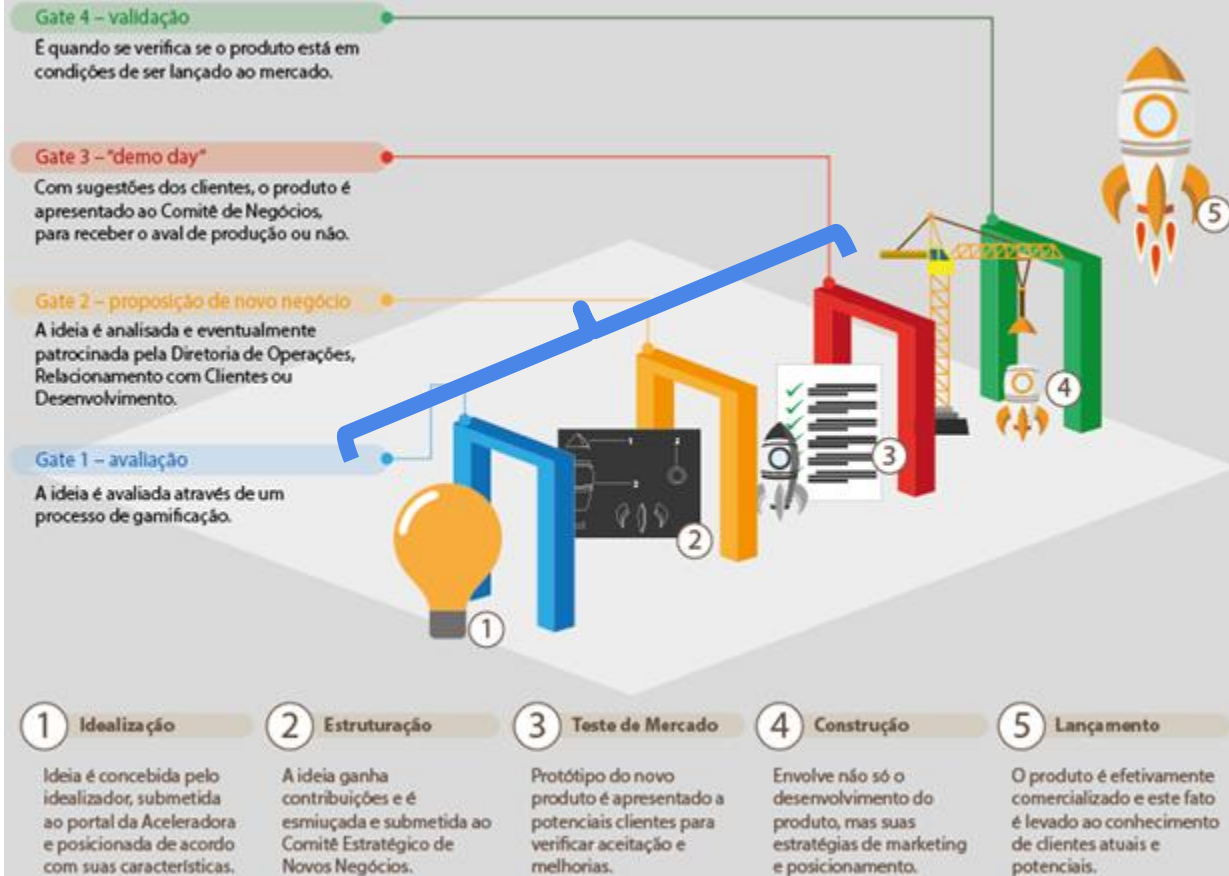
Gate 4 – validação

É quando se verifica se o produto está em condições de ser lançado ao mercado.

Gate 3 – "demo day"

Com sugestões dos clientes, o produto é apresentado ao Comitê de Negócios, para receber o aval de produção ou não.

Gate 2 – proposição de novo negócio

A ideia é analisada e eventualmente patrocinada pela Diretoria de Operações, Relacionamento com Clientes ou Desenvolvimento.

Gate 1 – avaliação

A ideia é avaliada através de um processo de gamificação.

5

4

3

2

1

1 Idealização

Ideia é concebida pelo idealizador, submetida ao portal da Aceleradora e posicionada de acordo com suas características.

2 Estruturação

A ideia ganha contribuições e é esmiuçada e submetida ao Comitê Estratégico de Novos Negócios.

3 Teste de Mercado

Protótipo do novo produto é apresentado a potenciais clientes para verificar aceitação e melhorias.

4 Construção

Envolve não só o desenvolvimento do produto, mas suas estratégias de marketing e posicionamento.

5 Lançamento

O produto é efetivamente comercializado e este fato é levado ao conhecimento de clientes atuais e potenciais.